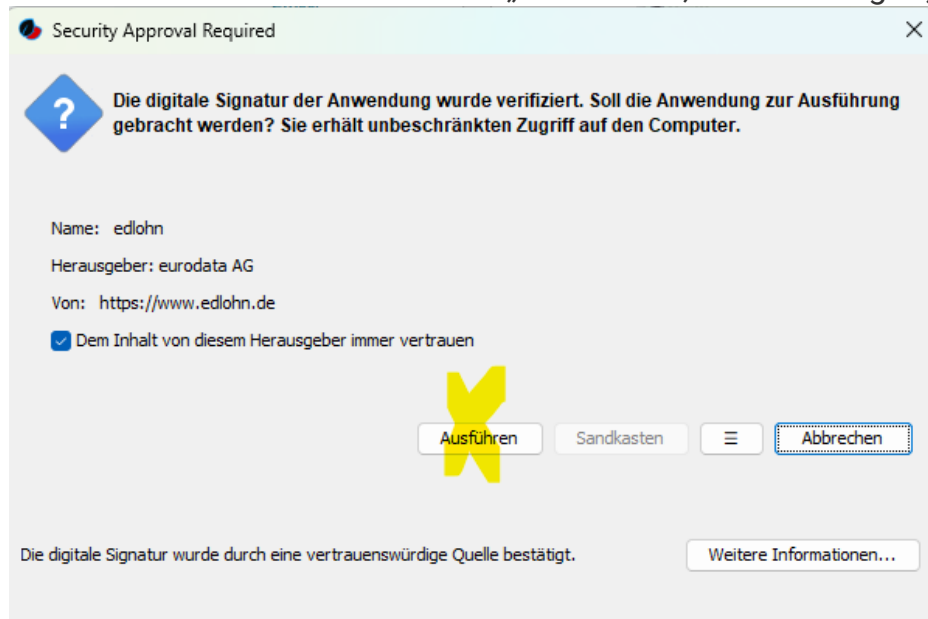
Security Approval Required
×

Die digitale Signatur der Anwendung wurde verifiziert. Soll die Anwendung zur Ausführung gebracht werden? Sie erhält unbeschränkten Zugriff auf den Computer.

Name: edlohn

Herausgeber: eurodata AG

Von: https://www.edlohn.de

Dem Inhalt von diesem Herausgeber immer vertrauen

Ausführen
Sandkasten
☰
Abbrechen

Die digitale Signatur wurde durch eine vertrauenswürdige Quelle bestätigt.

Weitere Informationen...